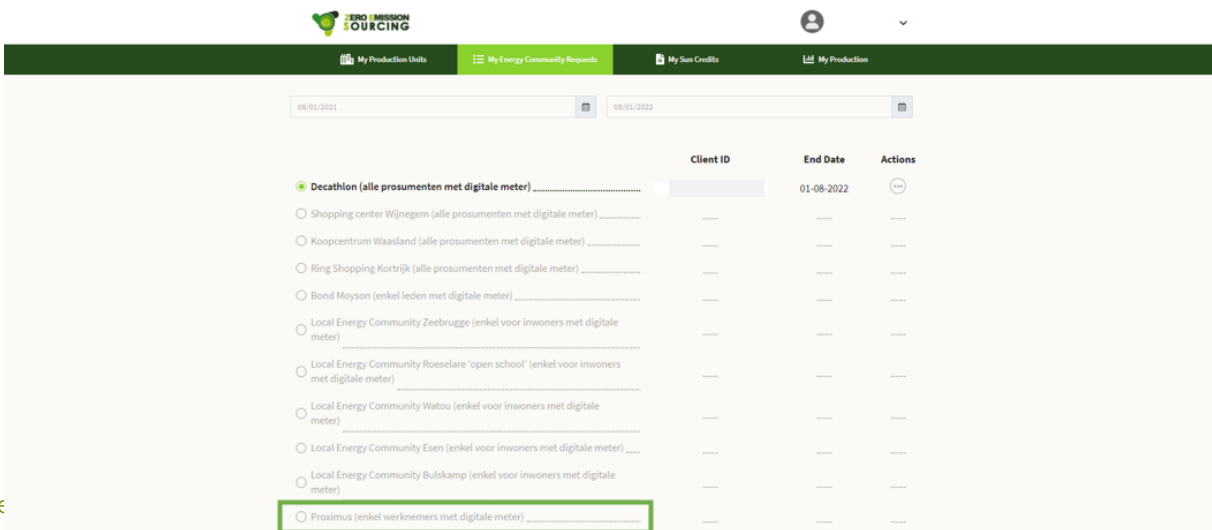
ZERO EMISSION SOURCING

My Production Units | My Energy Community Requests | My Sun Credits | My Production

08/01/2021

08/01/2022

| | Client ID | End Date | Actions |
|---|---|---|---|
| Decathlon (alle prosumenten met digitale meter) | | 01-08-2022 | |
| Shopping center Wijnegem (alle prosumenten met digitale meter) | ...... | ...... | ...... |
| Koopcentrum Waasland (alle prosumenten met digitale meter) | ...... | ...... | ...... |
| Ring Shopping Kortrijk (alle prosumenten met digitale meter) | ...... | ...... | ...... |
| Bond Moyson (enkel leden met digitale meter) | ...... | ...... | ...... |
| Local Energy Community Zeebrugge (enkel voor inwoners met digitale meter) | ...... | ...... | ...... |
| Local Energy Community Roeselare 'open school' (enkel voor inwoners met digitale meter) | ...... | ...... | ...... |
| Local Energy Community Watou (enkel voor inwoners met digitale meter) | ...... | ...... | ...... |
| Local Energy Community Esen (enkel voor inwoners met digitale meter) | ...... | ...... | ...... |
| Local Energy Community Bulskamp (enkel voor inwoners met digitale meter) | ...... | ...... | ...... |
| Proximus (enkel werknemers met digitale meter) | ...... | ...... | ...... |